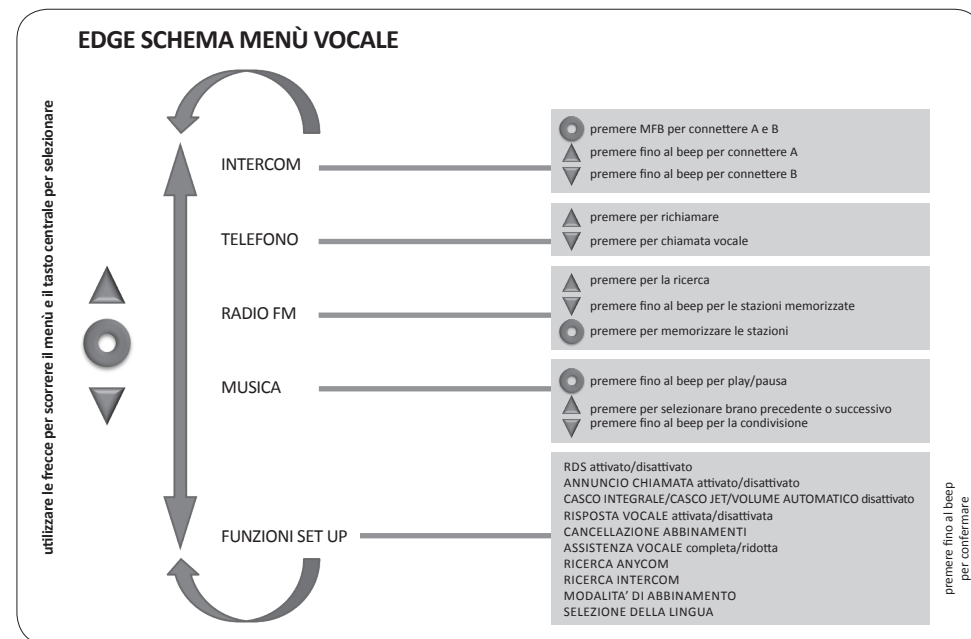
EDGE SCHEMA MENÙ VOCALE

utilizzare le frecce per scorrere il menù e il tasto centrale per selezionare

INTERCOM

premere MFB per connettere A e B
premere fino al beep per connettere A
premere fino al beep per connettere B

TELEFONO

premere per richiamare
premere per chiamata vocale

RADIO FM

premere per la ricerca
premere fino al beep per le stazioni memorizzate
premere per memorizzare le stazioni

MUSICA

premere fino al beep per play/pausa
premere per selezionare brano precedente o successivo
premere fino al beep per la condivisione

FUNZIONI SET UP

RDS attivato/disattivato
ANNUNCIO CHIAMATA attivato/disattivato
CASCO INTEGRALE/CASCO JET/VOLUME AUTOMATICO disattivato
RISPOSTA VOCALE attivata/disattivata
CANCELLAZIONE ABBINAMENTI
ASSISTENZA VOCALE completa/ridotta
RICERCA ANYCOM
RICERCA INTERCOM
MODALITA' DI ABBINAMENTO
SELEZIONE DELLA LINGUA

premere fino al beep per confermare